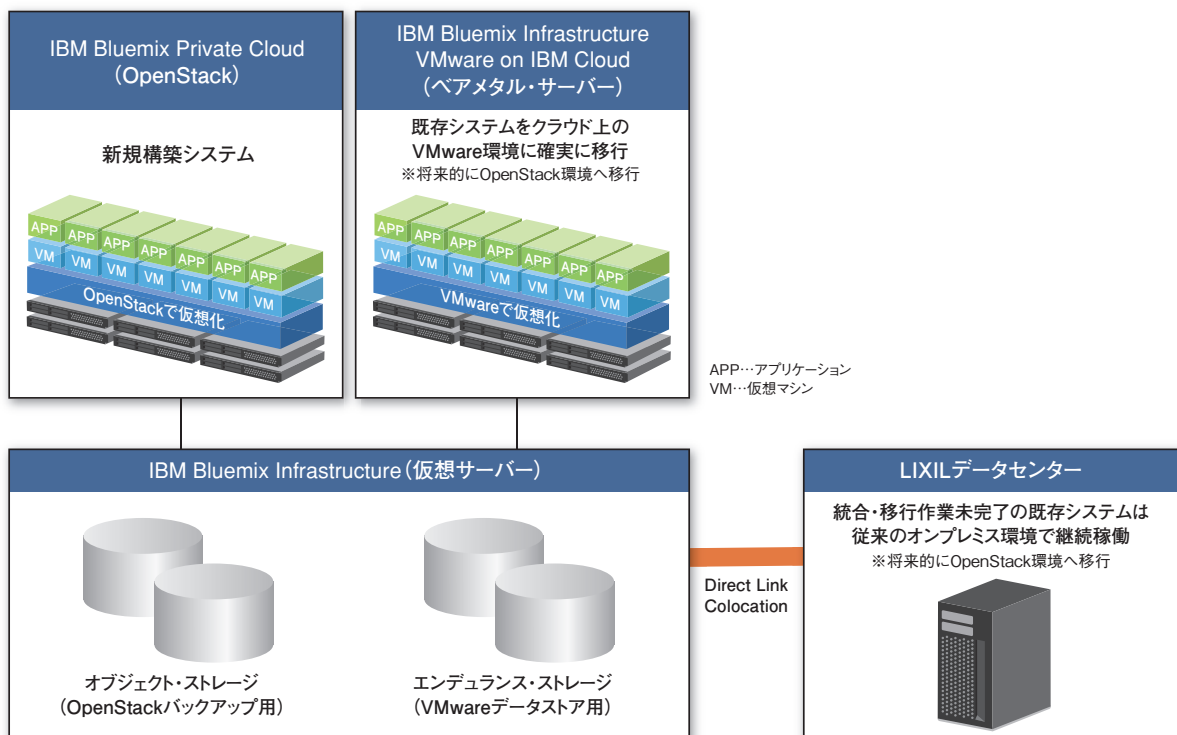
IBM Bluemix Private Cloud
（OpenStack）

新規構築システム

APP APP APP APP APP APP APP
VM VM VM VM VM VM VM
OpenStackで仮想化

IBM Bluemix Infrastructure
VMware on IBM Cloud
（ベアメタル・サーバー）

既存システムをクラウド上の
VMware環境に確実に移行
※将来的にOpenStack環境へ移行

APP APP APP APP APP APP APP
VM VM VM VM VM VM VM
VMwareで仮想化

APP…アプリケーション
VM…仮想マシン

IBM Bluemix Infrastructure（仮想サーバー）

オブジェクト・ストレージ
（OpenStackバックアップ用）

エンデュランス・ストレージ
（VMwareデータストア用）

Direct Link
Colocation

LIXILデータセンター

統合・移行作業未完了の既存システムは
従来のオンプレミス環境で継続稼働
※将来的にOpenStack環境へ移行